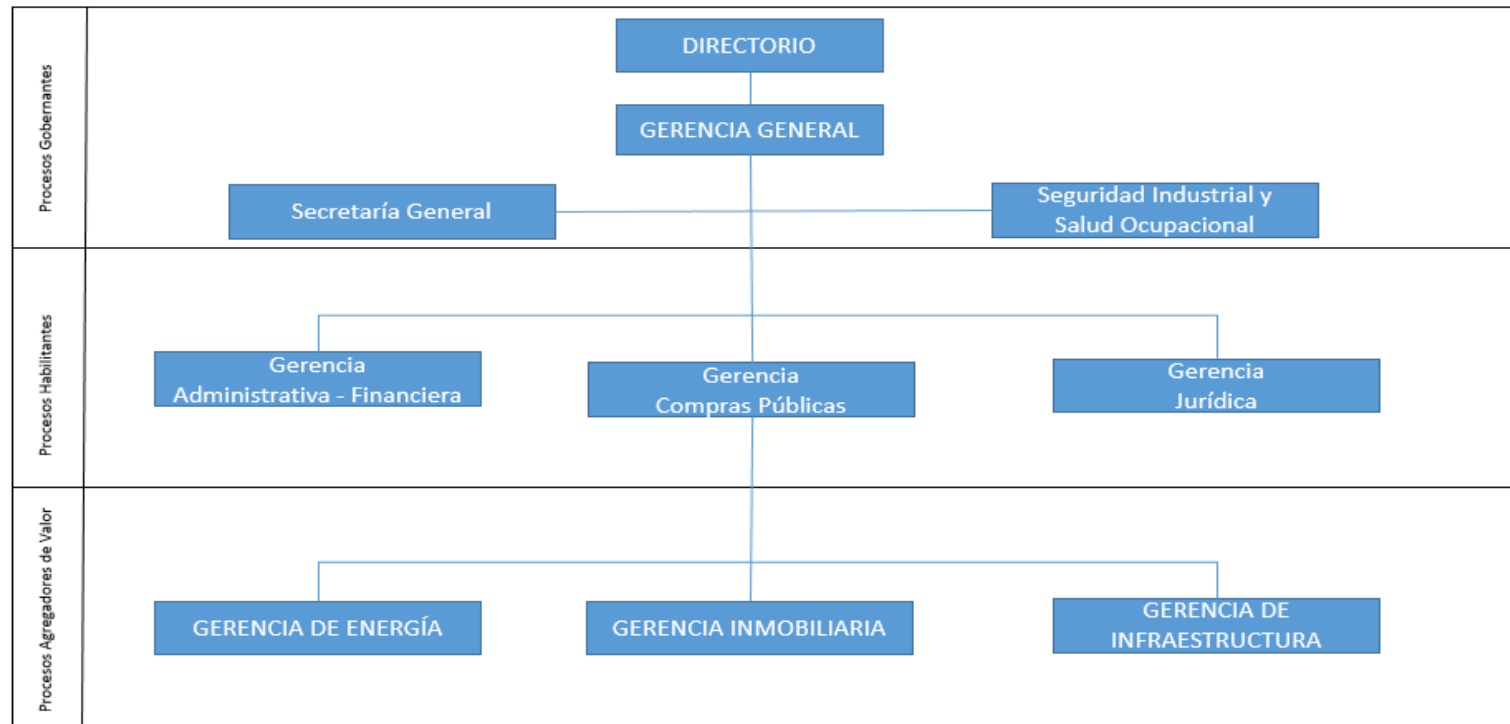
Procesos Gobernantes

DIRECTORIO

GERENCIA GENERAL

Secretaría General

Seguridad Industrial y Salud Ocupacional

Procesos Habilitantes

Gerencia Administrativa - Financiera

Gerencia Compras Públicas

Gerencia Jurídica

Procesos Agregadores de Valor

GERENCIA DE ENERGÍA

GERENCIA INMOBILIARIA

GERENCIA DE INFRAESTRUCTURA